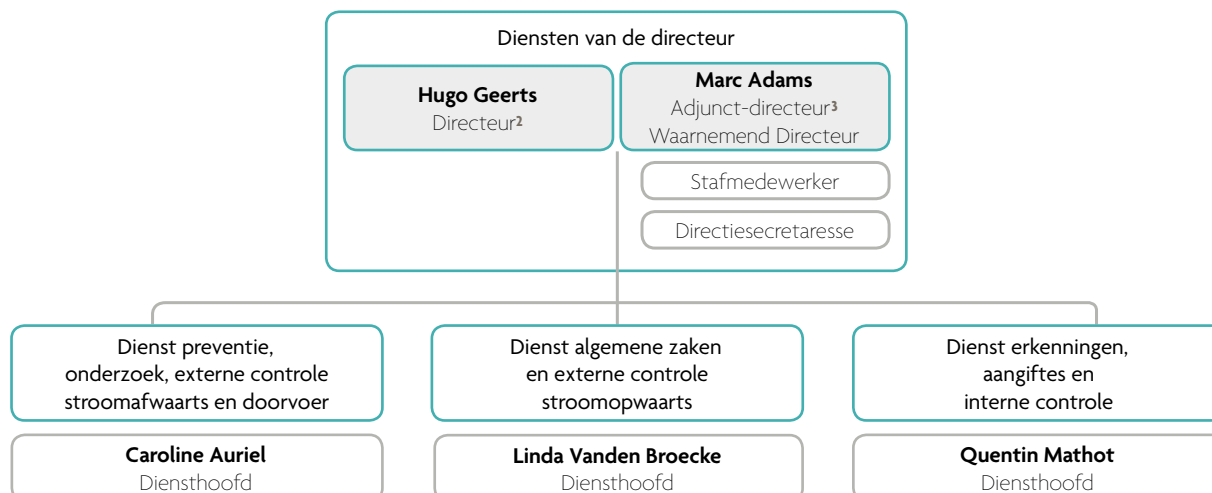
Diensten van de directeur

**Hugo Geerts**
Directeur$^{2}$

**Marc Adams**
Adjunct-directeur$^{3}$
Waarnemend Directeur

Stafmedewerker

Directiesecretaresse

Dienst preventie, onderzoek, externe controle stroomafwaarts en doorvoer

**Caroline Auriel**
Diensthoofd

Dienst algemene zaken en externe controle stroomopwaarts

**Linda Vanden Broecke**
Diensthoofd

Dienst erkenningen, aangiftes en interne controle

**Quentin Mathot**
Diensthoofd